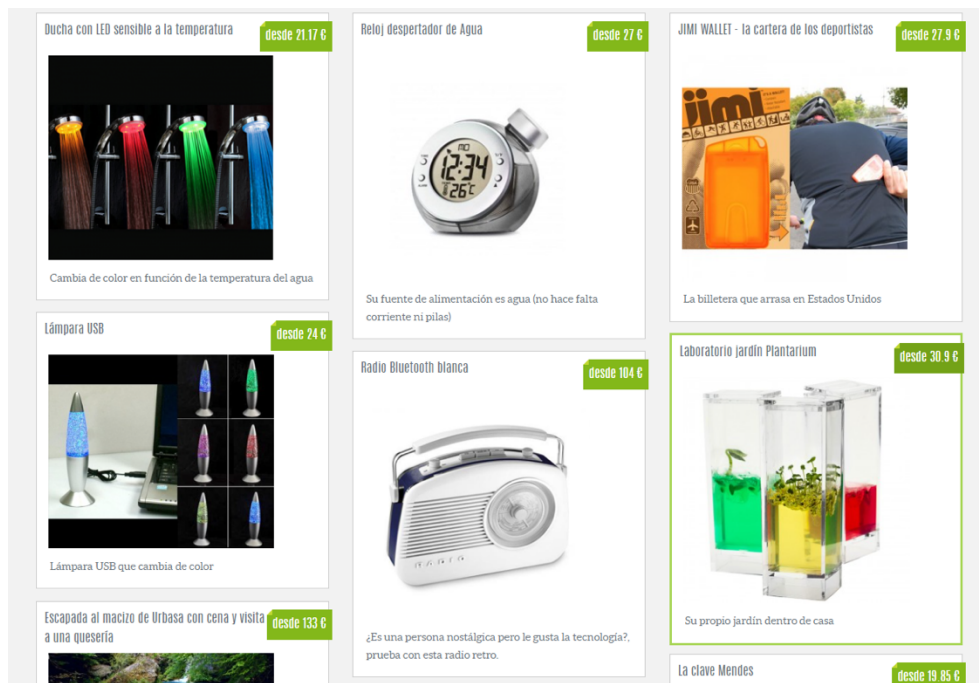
Ducha con LED sensible a la temperatura

desde 21.17 €

Cambia de color en función de la temperatura del agua

Lámpara USB

desde 24 €

Lámpara USB que cambia de color

Escapada al macizo de Urbasa con cena y visita a una quesería

desde 133 €

Reloj despertador de Agua

desde 27 €

12:34
26°C

Su fuente de alimentación es agua (no hace falta corriente ni pilas)

Radio Bluetooth blanca

desde 104 €

¿Es una persona nostálgica pero le gusta la tecnología?, prueba con esta radio retro.

JIMI WALLET - la cartera de los deportistas

desde 27.9 €

jimi

La billetera que arrasa en Estados Unidos

Laboratorio jardín Plantarium

desde 30.9 €

Su propio jardín dentro de casa

La clave Mendes

desde 19.85 €